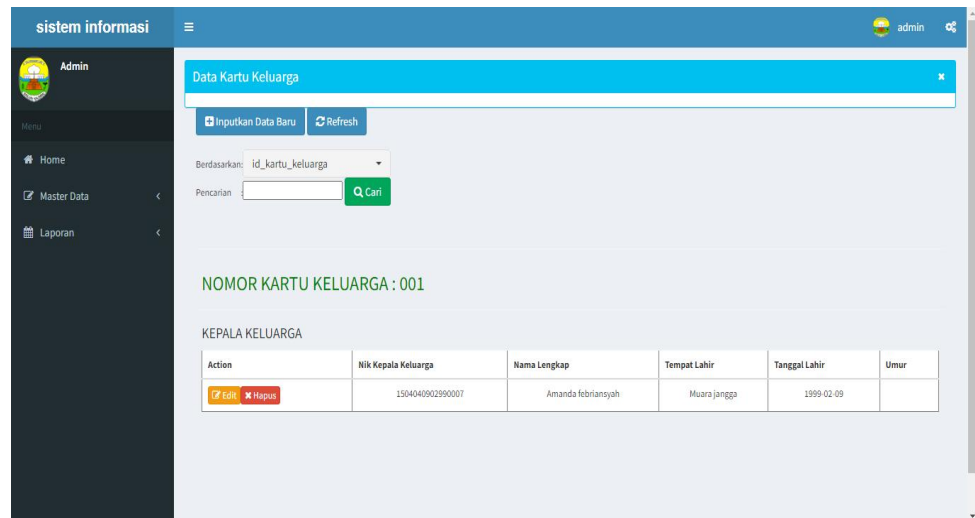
sistem informasi

admin

Admin

Menu

Home

Master Data

Laporan

Data Kartu Keluarga

Inputkan Data Baru  Refresh

Berdasarkan: id_kartu_keluarga

Pencarian :  Q Cari

NOMOR KARTU KELUARGA : 001

KEPALA KELUARGA

| Action | Nik Kepala Keluarga | Nama Lengkap | Tempat Lahir | Tanggal Lahir | Umur |
|---|---|---|---|---|---|
| Edit Hapus | 1504040902990007 | Amanda febriansyah | Muara jangga | 1999-02-09 | |